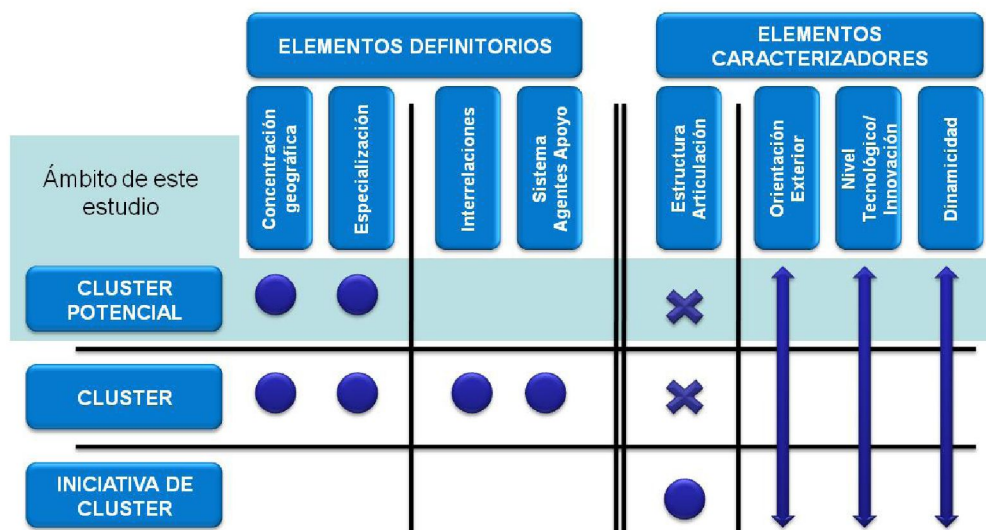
| Ámbito de este estudio | ELEMENTOS DEFINITORIOS: Concentración geográfica | Especialización | Interrelaciones | Sistema Agentes Apoyo | ELEMENTOS CARACTERIZADORES: Estructura Articulación | Orientación Exterior | Nivel Tecnológico/ Innovación | Dinamicidad |
|---|---|---|---|---|---|---|---|---|
| CLUSTER POTENCIAL | ● | ● | | | ✖ | | | |
| CLUSTER | ● | ● | ● | ● | ✖ | | | |
| INICIATIVA DE CLUSTER | | | | | ● | | | |